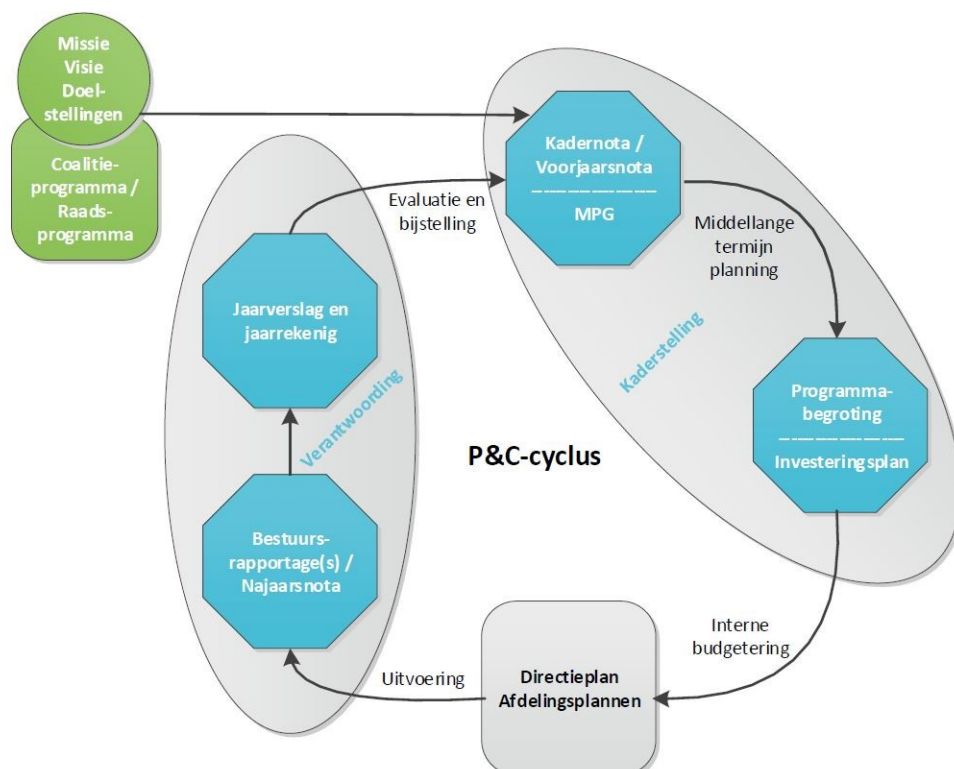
Missie
Visie
Doelstellingen

Coalitieprogramma / Raadsprogramma

Kadernota / Voorjaarsnota
MPG

Evaluatie en bijstelling

Middellange termijn planning

Kaderstelling

Jaarverslag en jaarrekenig

Verantwoording

P&C-cyclus

Programmabegroting
Investeringsplan

Bestuursrapportage(s) / Najaarsnota

Interne budgetering

Uitvoering

Directieplan
Afdelingsplannen